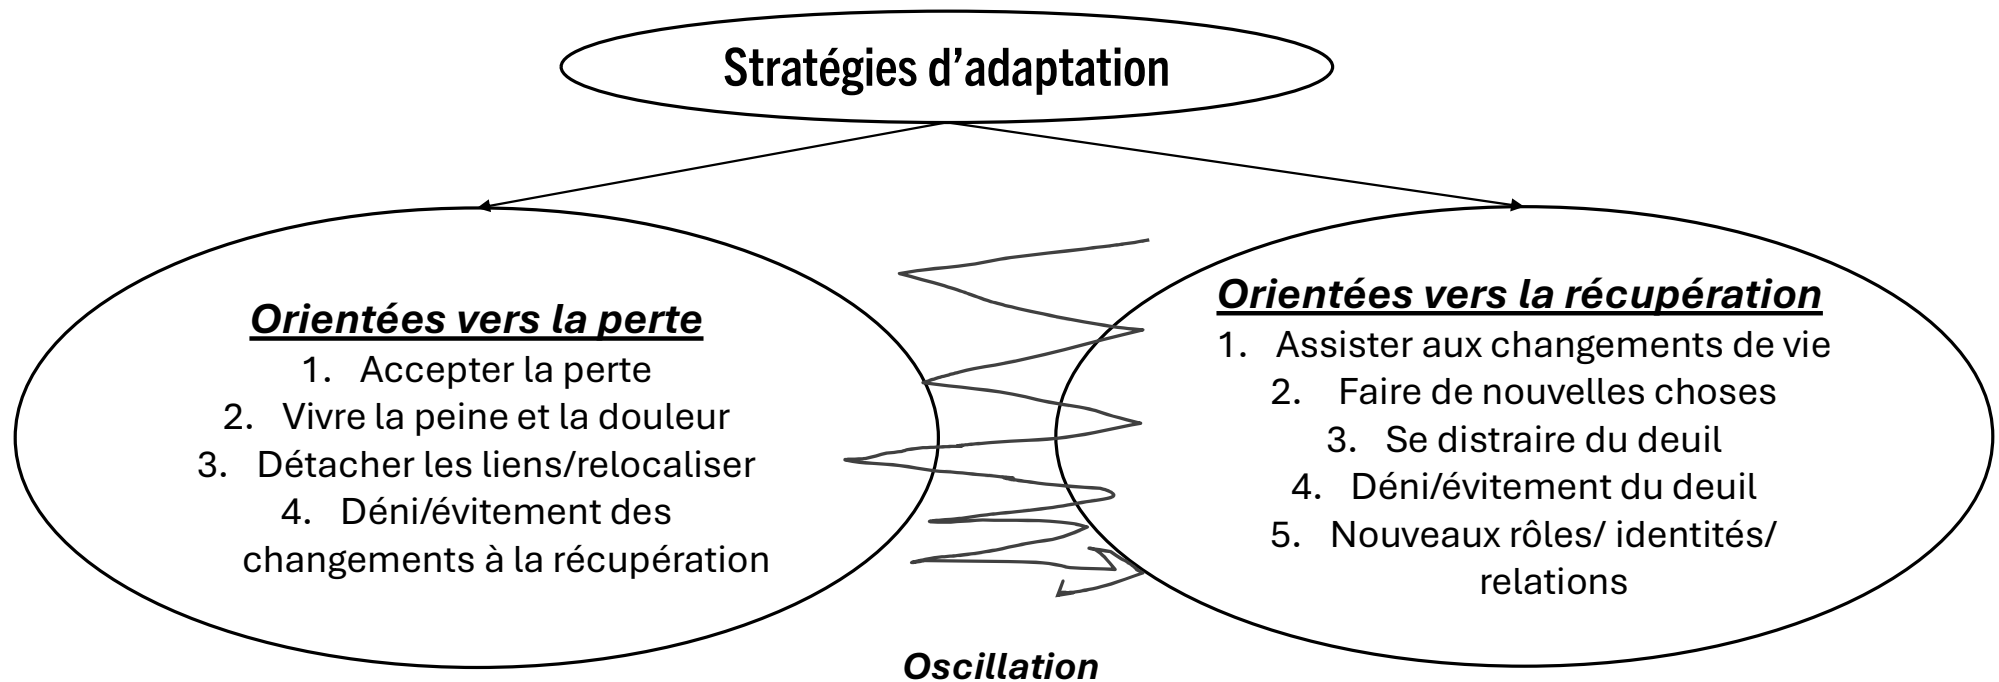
Stratégies d'adaptation

Orientées vers la perte
1. Accepter la perte
2. Vivre la peine et la douleur
3. Détacher les liens/relocaliser
4. Déni/évitement des changements à la récupération

Orientées vers la récupération
1. Assister aux changements de vie
2. Faire de nouvelles choses
3. Se distraire du deuil
4. Déni/évitement du deuil
5. Nouveaux rôles/ identités/ relations

Oscillation